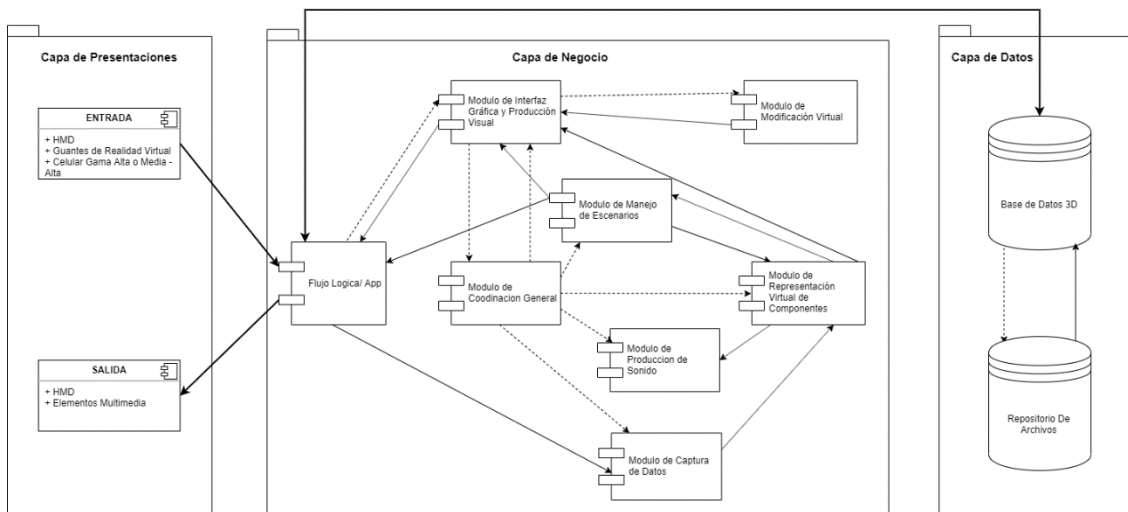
Capa de Presentaciones

ENTRADA

+ HMD
+ Guantes de Realidad Virtual
+ Celular Gama Alta o Media - Alta

SALIDA

+ HMD
+ Elementos Multimedia

Capa de Negocio

Modulo de Interfaz Gráfica y Producción Visual

Modulo de Modificación Virtual

Modulo de Manejo de Escenarios

Flujo Logica/ App

Modulo de Coodinacion General

Modulo de Representación Virtual de Componentes

Modulo de Produccion de Sonido

Modulo de Captura de Datos

Capa de Datos

Base de Datos 3D

Repositorio De Archivos